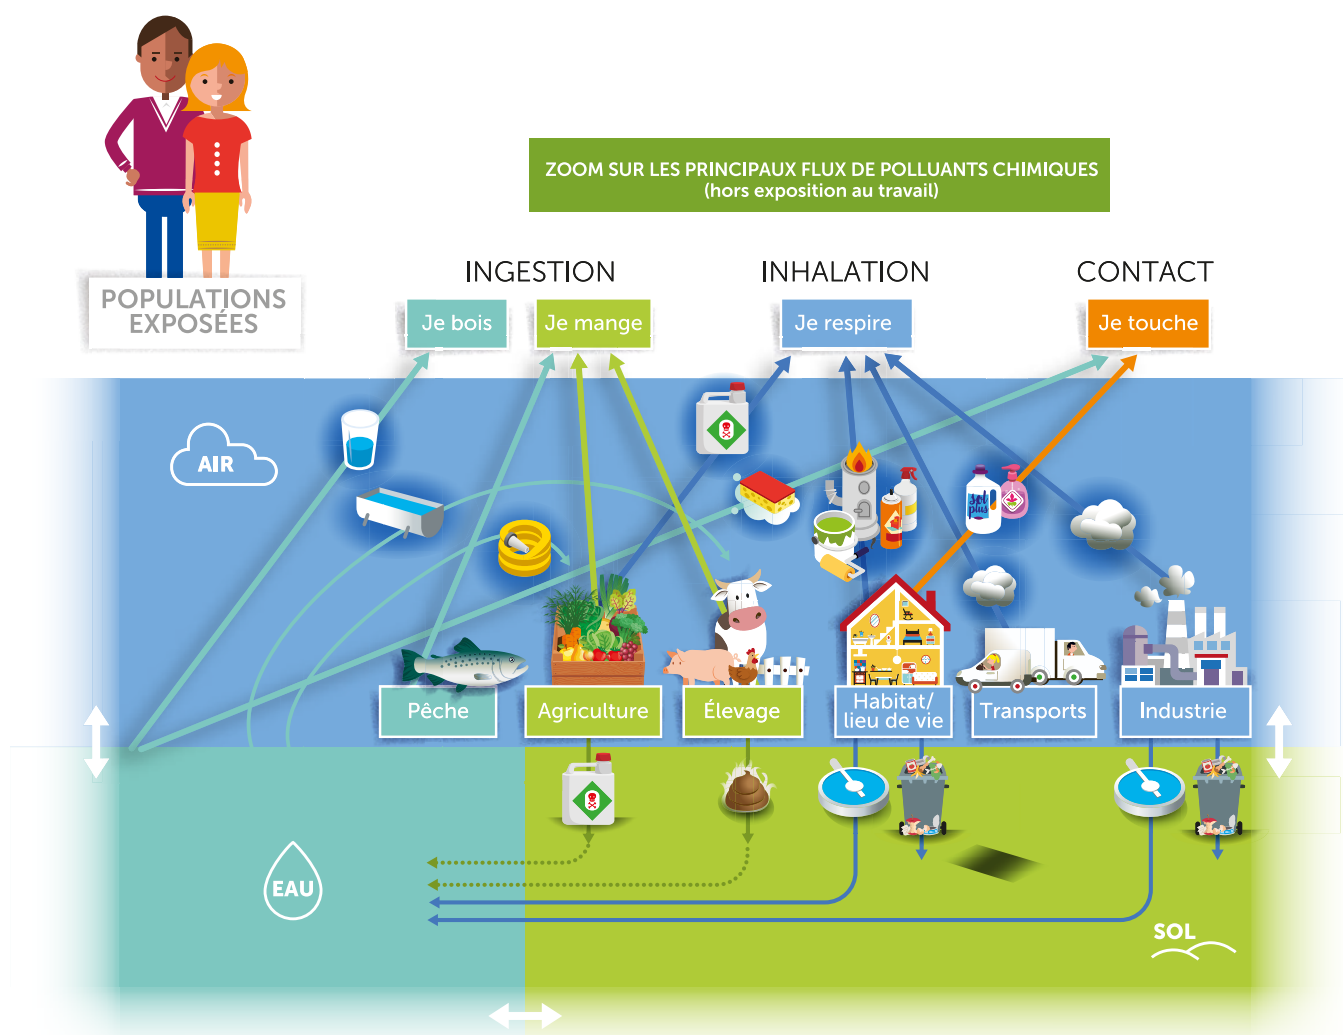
POPULATIONS EXPOSÉES

ZOOM SUR LES PRINCIPAUX FLUX DE POLLUANTS CHIMIQUES
(hors exposition au travail)

INGESTION

Je bois

Je mange

INHALATION

Je respire

CONTACT

Je touche

AIR

Sol plus

Pêche

Agriculture

Élevage

Habitat/
lieu de vie

Transports

Industrie

EAU

SOL